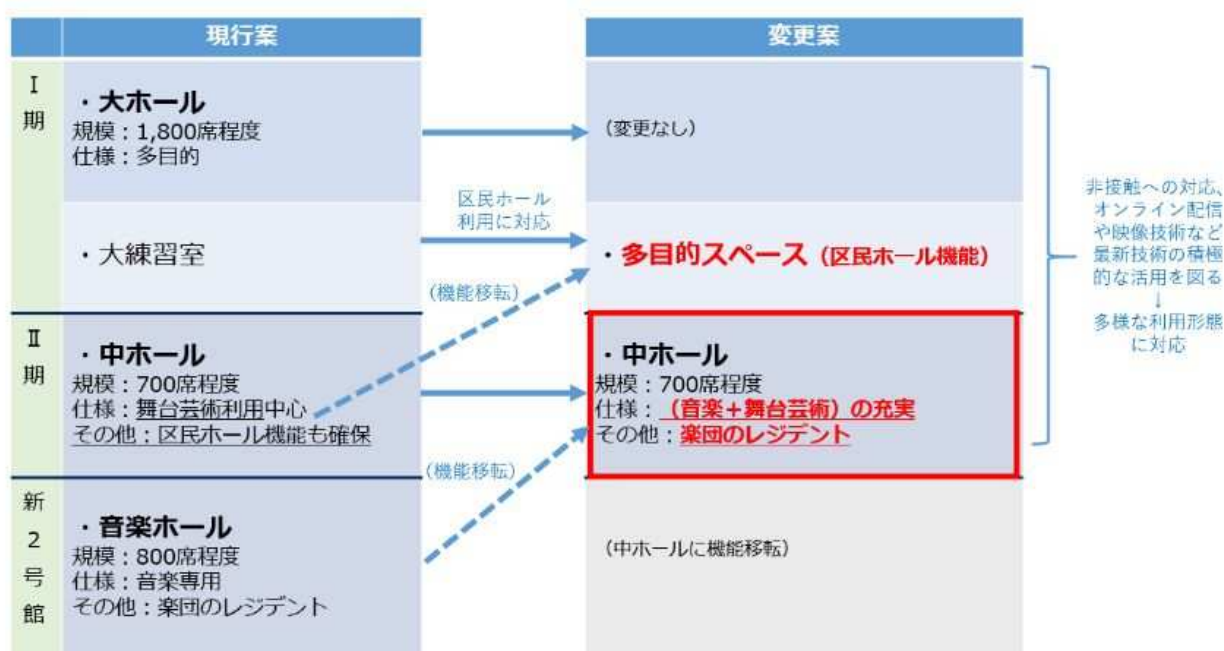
| | 現行案 | | 変更案 |
|---|---|---|---|
| Ⅰ期 | ・大ホール<br>規模：1,800席程度<br>仕様：多目的 | | （変更なし） |
| | ・大練習室 | 区民ホール利用に対応 | ・多目的スペース（区民ホール機能） |
| Ⅱ期 | ・中ホール<br>規模：700席程度<br>仕様：舞台芸術利用中心<br>その他：区民ホール機能も確保 | （機能移転） | ・中ホール<br>規模：700席程度<br>仕様：（音楽＋舞台芸術）の充実<br>その他：楽団のレジデント |
| 新2号館 | ・音楽ホール<br>規模：800席程度<br>仕様：音楽専用<br>その他：楽団のレジデント | （機能移転） | （中ホールに機能移転） |

非接触への対応、オンライン配信や映像技術など最新技術の積極的な活用を図る
↓
多様な利用形態に対応